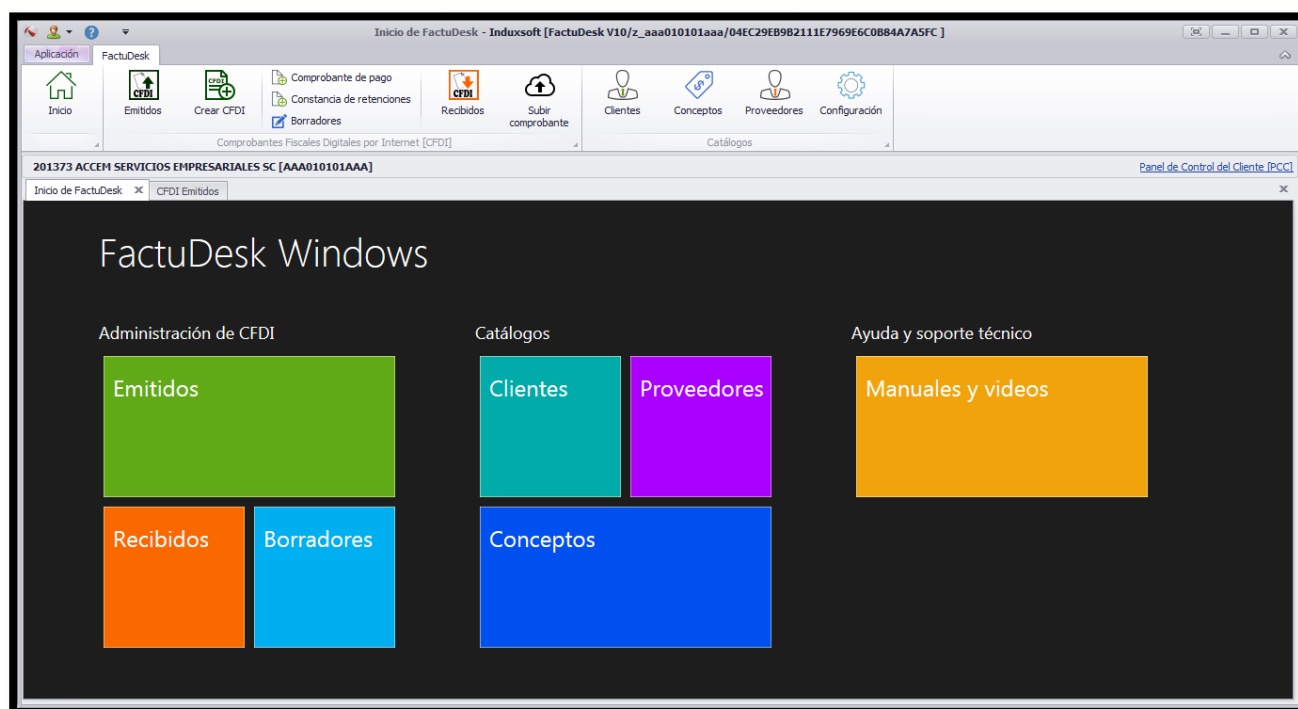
Inicio de FactuDesk - Induxsoft [FactuDesk V10/z_aaa010101aaa/04EC29EB9B2111E7969E6C0B84A7A5FC ]

Aplicación FactuDesk

Inicio
CFDI
Emitidos
CFDI
Crear CFDI
Comprobante de pago
Constancia de retenciones
Borradores
CFDI
Recibidos
Subir comprobante
Comprobantes Fiscales Digitales por Internet [CFDI]
Clientes
Conceptos
Proveedores
Configuración
Catálogos

201373 ACCEM SERVICIOS EMPRESARIALES SC [AAA010101AAA]
Panel de Control del Cliente [PCC]

Inicio de FactuDesk CFDI Emitidos

FactuDesk Windows

Administración de CFDI

Emitidos

Recibidos

Borradores

Catálogos

Clientes

Proveedores

Conceptos

Ayuda y soporte técnico

Manuales y videos